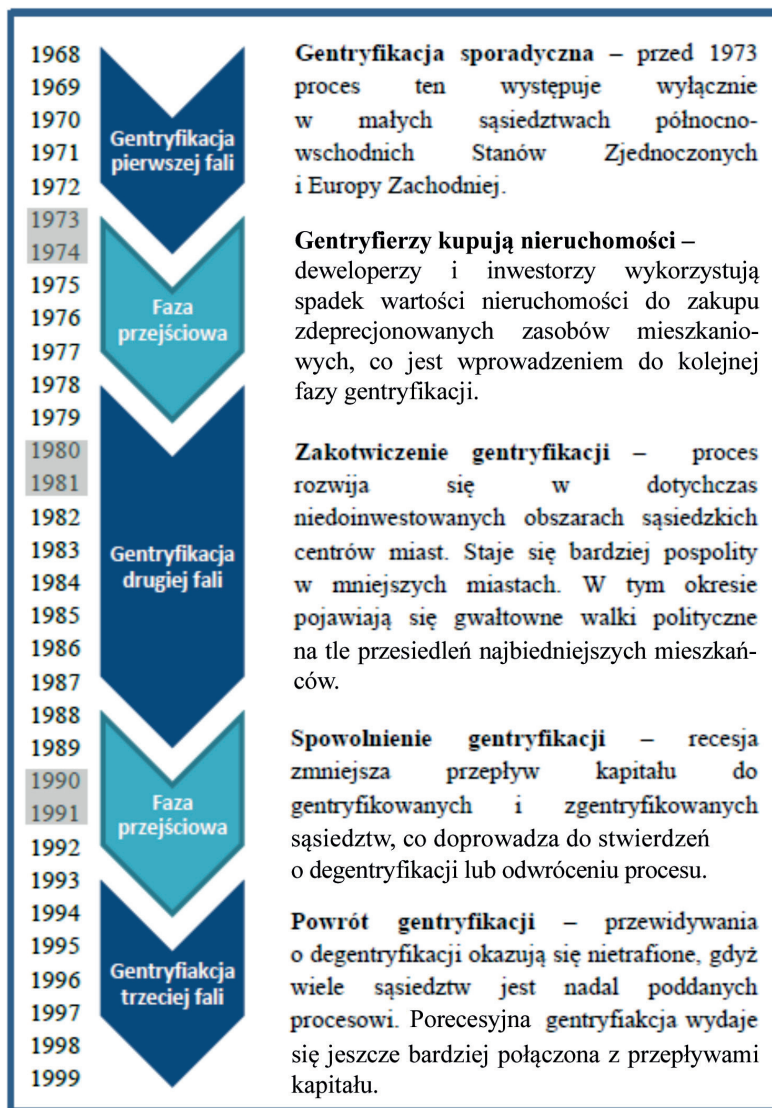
1968
1969
1970
1971
1972
1973
1974
1975
1976
1977
1978
1979
1980
1981
1982
1983
1984
1985
1986
1987
1988
1989
1990
1991
1992
1993
1994
1995
1996
1997
1998
1999

Gentryfikacja pierwszej fali

Faza przejściowa

Gentryfikacja drugiej fali

Faza przejściowa

Gentryfiakcja trzeciej fali

**Gentryfikacja sporadyczna** – przed 1973 proces ten występuje wyłącznie w małych sąsiedztwach północno-wschodnich Stanów Zjednoczonych i Europy Zachodniej.

**Gentryfierzy kupują nieruchomości** – deweloperzy i inwestorzy wykorzystują spadek wartości nieruchomości do zakupu zdeprecjonowanych zasobów mieszkaniowych, co jest wprowadzeniem do kolejnej fazy gentryfikacji.

**Zakotwiczenie gentryfikacji** – proces rozwija się w dotychczas niedoinwestowanych obszarach sąsiedzkich centrów miast. Staje się bardziej pospolity w mniejszych miastach. W tym okresie pojawiają się gwałtowne walki polityczne na tle przesiedleń najbiedniejszych mieszkańców.

**Spowolnienie gentryfikacji** – recesja zmniejsza przepływ kapitału do gentryfikowanych i zgentryfikowanych sąsiedztw, co doprowadza do stwierdzeń o degentryfikacji lub odwróceniu procesu.

**Powrót gentryfikacji** – przewidywania o degentryfikacji okazują się nietrafione, gdyż wiele sąsiedztw jest nadal poddanych procesowi. Porecesyjna gentryfiakcja wydaje się jeszcze bardziej połączona z przepływami kapitału.